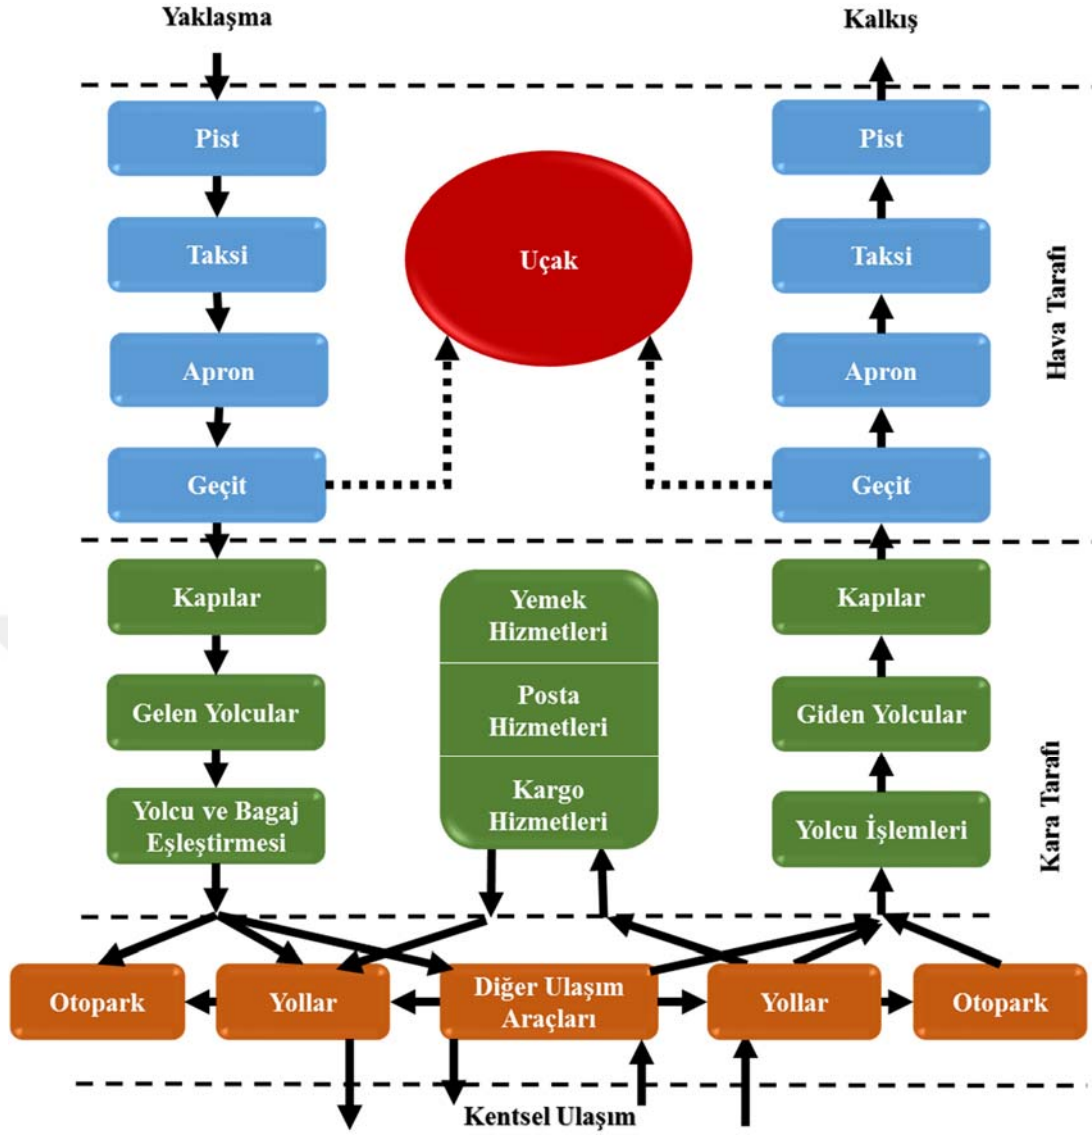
Yaklaşma

Kalkış

Pist

Taksi

Apron

Geçit

Uçak

Pist

Taksi

Apron

Geçit

Hava Tarafı

Kapılar

Gelen Yolcular

Yolcu ve Bagaj Eşleştirmesi

Yemek Hizmetleri

Posta Hizmetleri

Kargo Hizmetleri

Kapılar

Giden Yolcular

Yolcu İşlemleri

Kara Tarafı

Otopark

Yollar

Diğer Ulaşım Araçları

Yollar

Otopark

Kentsel Ulaşım